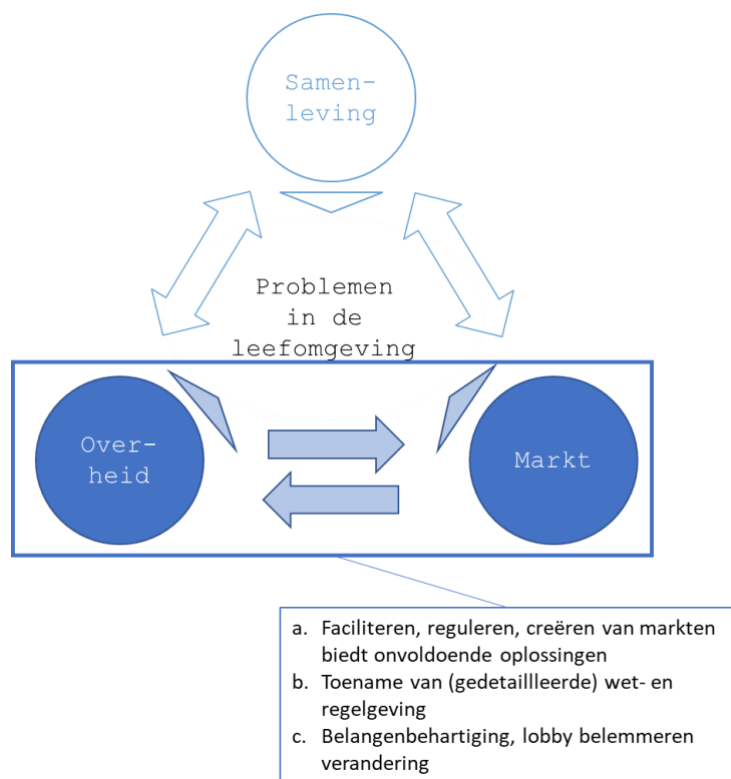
Samen-
leving

Problemen in de leefomgeving

Over-
heid

Markt

a. Faciliteren, reguleren, creëren van markten biedt onvoldoende oplossingen
b. Toename van (gedetaillleerde) wet- en regelgeving
c. Belangenbehartiging, lobby belemmeren verandering